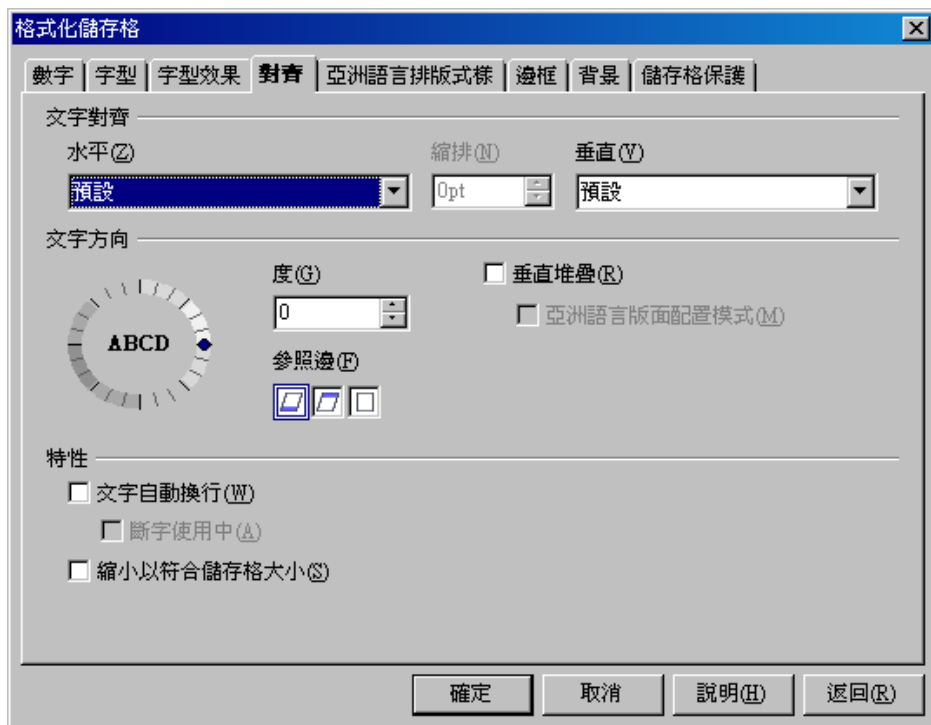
格式化儲存格

數字 | 字型 | 字型效果 | 對齊 | 亞洲語言排版式樣 | 邊框 | 背景 | 儲存格保護

文字對齊

水平(Z)

預設

縮排(N)

0pt

垂直(V)

預設

文字方向

ABCD

度(G)

0

參照邊(F)

垂直堆疊(R)

亞洲語言版面配置模式(M)

特性

文字自動換行(W)

斷字使用中(A)

縮小以符合儲存格大小(S)

確定 | 取消 | 說明(H) | 返回(R)